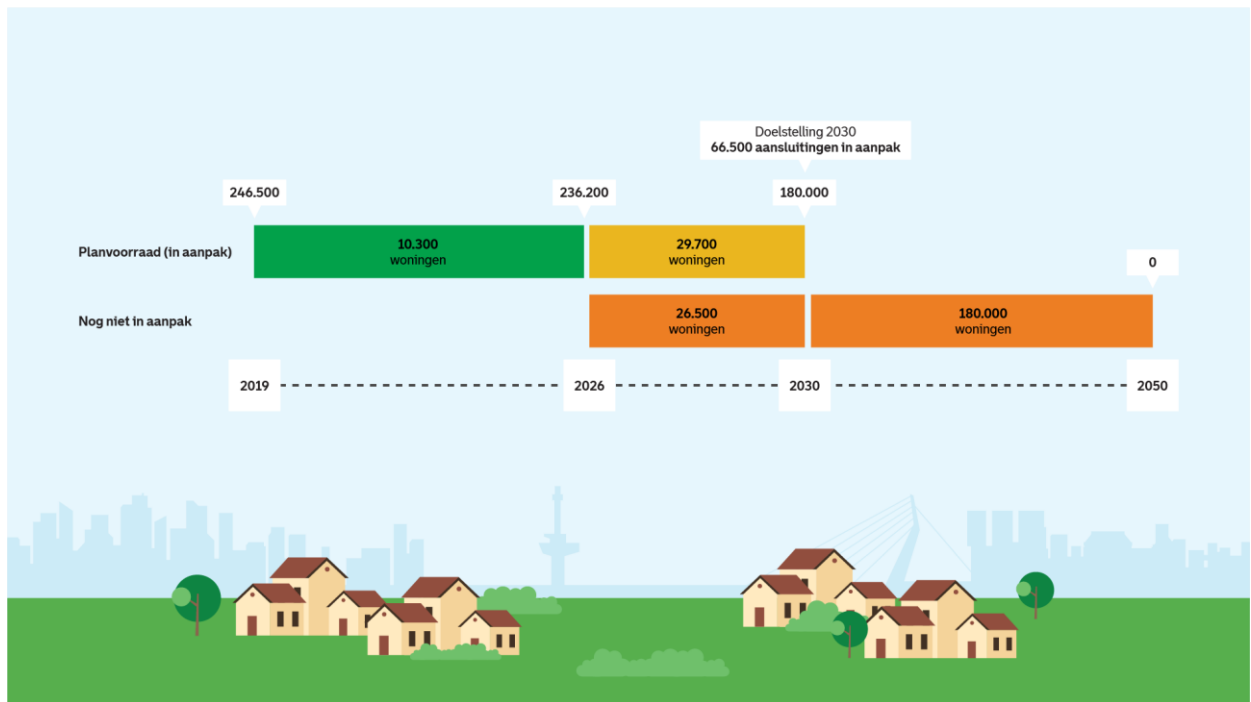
Doelstelling 2030
66.500 aansluitingen in aanpak

246.500

236.200

180.000

Planvoorraad (in aanpak)

10.300
woningen

29.700
woningen

0

Nog niet in aanpak

26.500
woningen

180.000
woningen

2019

2026

2030

2050